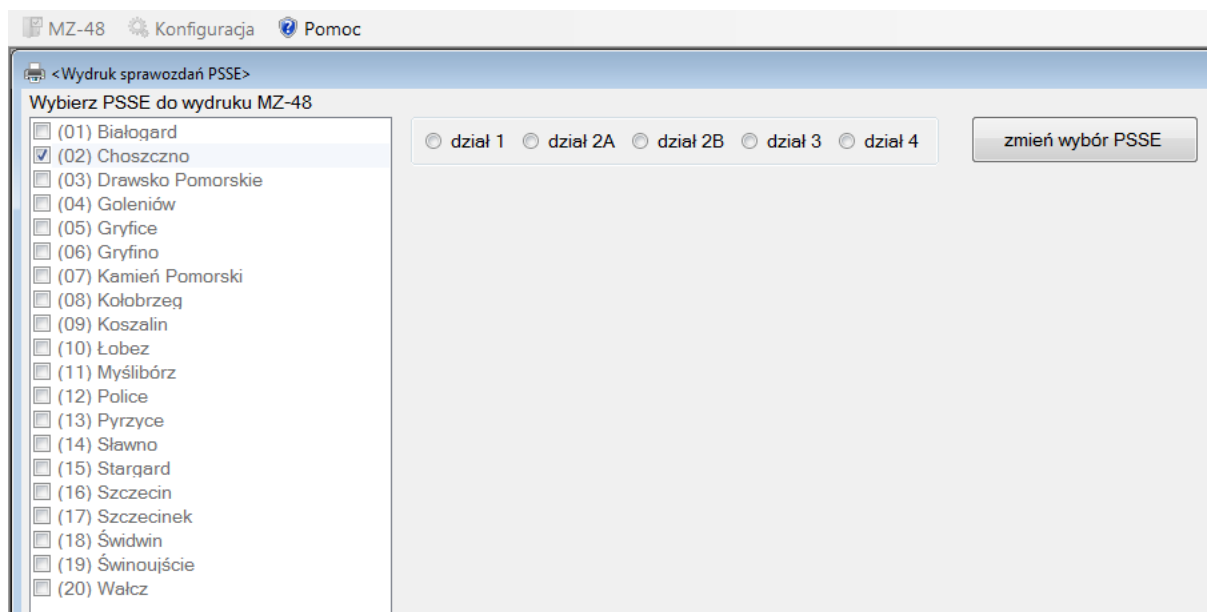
MZ-48 Konfiguracja Pomoc

<Wydruk sprawozdań PSSE>

Wybierz PSSE do wydruku MZ-48

(01) Białogard
(02) Choszczno
(03) Drawsko Pomorskie
(04) Goleniów
(05) Gryfice
(06) Gryfino
(07) Kamień Pomorski
(08) Kołobrzeg
(09) Koszalin
(10) Łobez
(11) Myślibórz
(12) Police
(13) Pyrzyce
(14) Sławno
(15) Stargard
(16) Szczecin
(17) Szczecinek
(18) Świdwin
(19) Świnoujście
(20) Wałcz

dział 1 dział 2A dział 2B dział 3 dział 4

zmień wybór PSSE